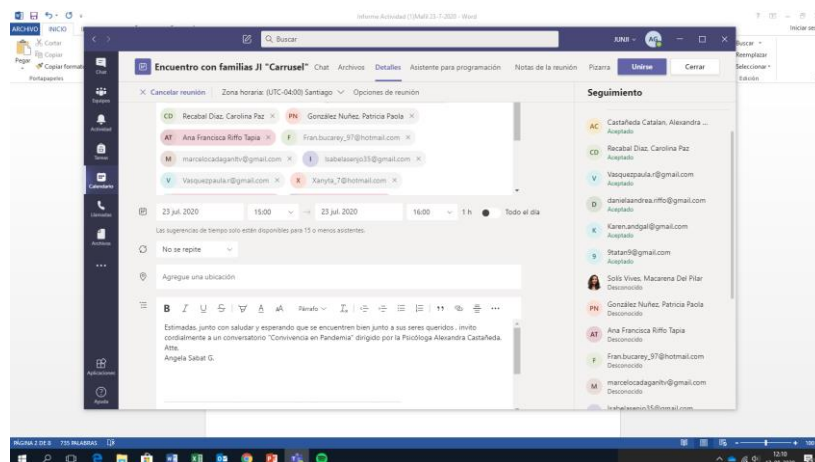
Informe Actividad (1)MaN 23-7-2020 - Word

ARCHIVO INICIO

Cortar
Copiar
Pegar
Copiar formato
Portapapeles

Buscar
Reemplazar
Seleccionar
Edición

Iniciar ses

Q Buscar

JUNJI AG

Chat
Equipos
Actividad
Tareas
Calendario
Llamadas
Archivos
...
Aplicaciones
Ayuda

Encuentro con familias JI "Carrusel" Chat Archivos Detalles Asistente para programación Notas de la reunión Pizarra Unirse Cerrar

× Cancelar reunión Zona horaria: (UTC-04:00) Santiago Opciones de reunión

CD Recabal Diaz, Carolina Paz × PN González Nuñez, Patricia Paola ×
AT Ana Francisca Riffo Tapia × F Fran.bucarey_97@hotmail.com ×
M marcelocadaganitv@gmail.com × I Isabelasenjo33@gmail.com ×
V Vasquezpaula.r@gmail.com × X Xanyta_7@hotmail.com ×

23 jul. 2020 15:00 → 23 jul. 2020 16:00 1 h Todo el día
Las sugerencias de tiempo solo están disponibles para 15 o menos asistentes.

No se repite

Agregue una ubicación

B I U S A Párrafo ...

Estimadas, junto con saludar y esperando que se encuentren bien junto a sus seres queridos , invito cordialmente a un conversatorio "Convivencia en Pandemia" dirigido por la Psicóloga Alexandra Castañeda.
Atte.
Angela Sabat G.

Seguimiento

AC Castañeda Catalan, Alexandra ...
Aceptado
CD Recabal Diaz, Carolina Paz
Aceptado
V Vasquezpaula.r@gmail.com
Aceptado
D danielaandrea.riffo@gmail.com
Aceptado
K Karen.andgal@gmail.com
Aceptado
9 9tatan9@gmail.com
Aceptado
Solis Vives, Macarena Del Pilar
Desconocido
PN González Nuñez, Patricia Paola
Desconocido
AT Ana Francisca Riffo Tapia
Desconocido
F Fran.bucarey_97@hotmail.com
Desconocido
M marcelocadaganitv@gmail.com
Desconocido
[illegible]

PÁGINA 2 DE 8 735 PALABRAS

12:10